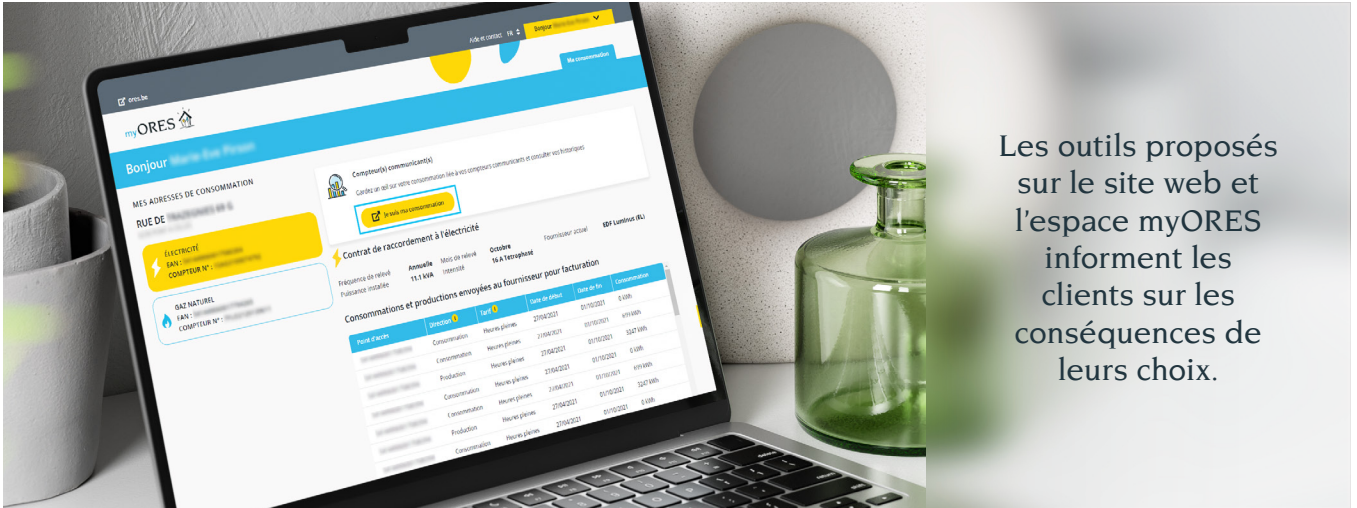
Aide et contact FR Bonjour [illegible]

Ma consommation

ores.be

myORES

Bonjour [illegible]

MES ADRESSES DE CONSOMMATION

RUE DE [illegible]

ÉLECTRICITÉ
EAN : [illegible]
COMPTEUR N° : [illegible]

GAZ NATUREL
EAN : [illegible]
COMPTEUR N° : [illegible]

Compteur(s) communicant(s)

Gardez un œil sur votre consommation liée à vos compteurs communicants et consulter vos historiques

Je suis ma consommation

Contrat de raccordement à l'électricité

Fréquence de relevé Annuelle Mois de relevé Octobre Fournisseur actuel EDF Luminus (EL)
Puissance installée 11.1 kVA Intensité 16 A Tétraphasé

Consommations et productions envoyées au fournisseur pour facturation

| Point d'accès | Direction | Tarif | Date de début | Date de fin | Consommation |
|---|---|---|---|---|---|
| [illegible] | Consommation | Heures pleines | 27/04/2021 | 01/10/2021 | 0 kWh |
| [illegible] | Consommation | Heures pleines | 27/04/2021 | 01/10/2021 | 619 kWh |
| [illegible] | Production | Heures pleines | 27/04/2021 | 01/10/2021 | 3247 kWh |
| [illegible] | Consommation | Heures pleines | 27/04/2021 | 01/10/2021 | 0 kWh |
| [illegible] | Consommation | Heures pleines | 27/04/2021 | 01/10/2021 | 619 kWh |
| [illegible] | Production | Heures pleines | 27/04/2021 | 01/10/2021 | 3247 kWh |
| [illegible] | Consommation | Heures pleines | 27/04/2021 | 01/10/2021 | 0 kWh |

Les outils proposés sur le site web et l'espace myORES informent les clients sur les conséquences de leurs choix.